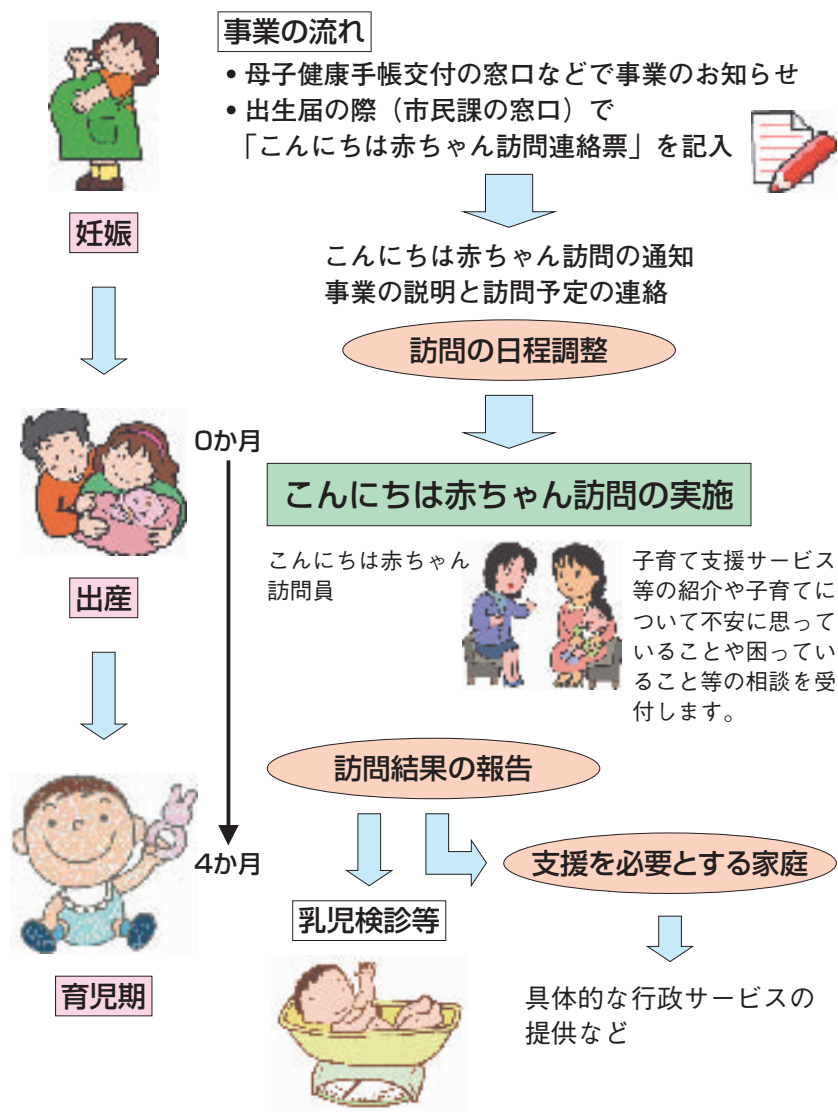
事業の流れ

• 母子健康手帳交付の窓口などで事業のお知らせ
• 出生届の際（市民課の窓口）で「こんにちは赤ちゃん訪問連絡票」を記入

妊娠

こんにちは赤ちゃん訪問の通知
事業の説明と訪問予定の連絡

訪問の日程調整

0か月

こんにちは赤ちゃん訪問の実施

出産

こんにちは赤ちゃん訪問員

子育て支援サービス等の紹介や子育てについて不安に思っていることや困っていること等の相談を受付します。

訪問結果の報告

4か月

支援を必要とする家庭

乳児検診等

育児期

具体的な行政サービスの提供など